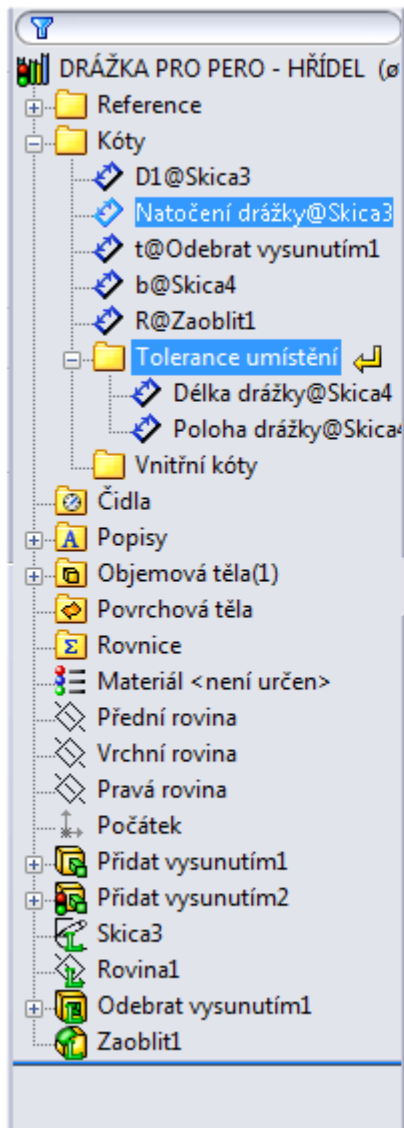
DRÁŽKA PRO PERO - HŘÍDEL (ø
Reference
Kóty
D1@Skica3
Natočení drážky@Skica3
t@Odebrat vysunutím1
b@Skica4
R@Zaoblit1
Tolerance umístění
Délka drážky@Skica4
Poloha drážky@Skica4
Vnitřní kóty
Čidla
Popisy
Objemová těla(1)
Povrchová těla
Rovnice
Materiál <není určen>
Přední rovina
Vrchní rovina
Pravá rovina
Počátek
Přidat vysunutím1
Přidat vysunutím2
Skica3
Rovina1
Odebrat vysunutím1
Zaoblit1